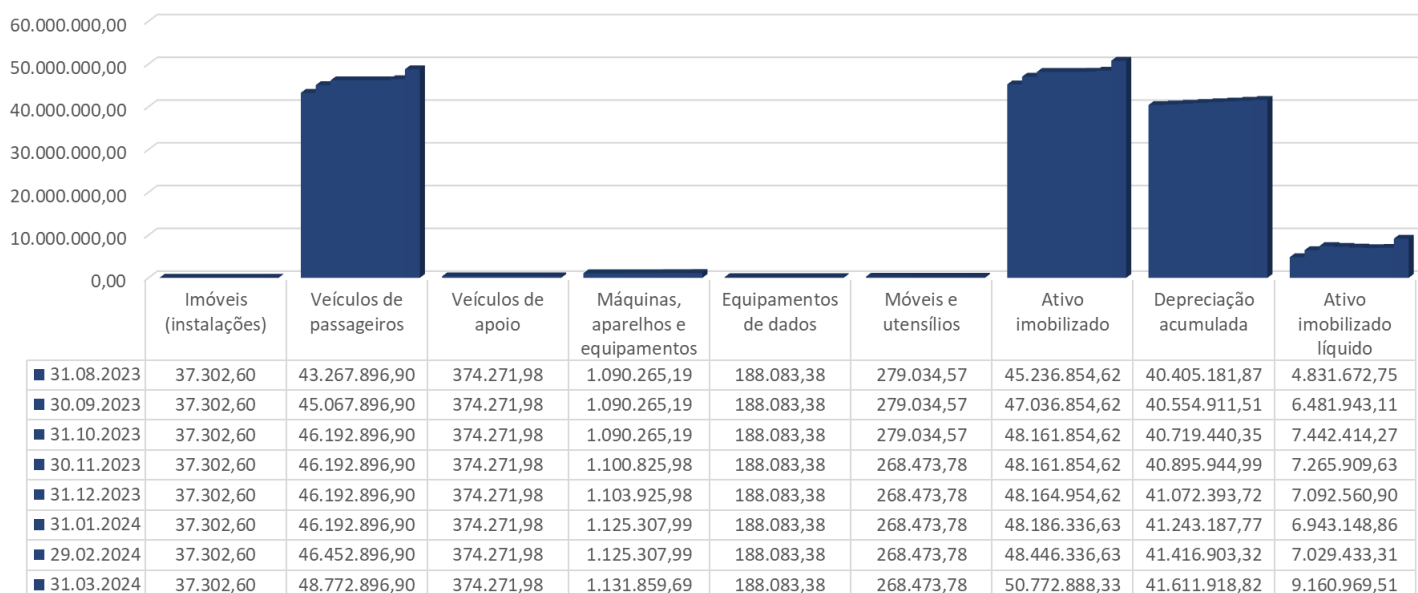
60.000.000,00
50.000.000,00
40.000.000,00
30.000.000,00
20.000.000,00
10.000.000,00
0,00

| | Imóveis (instalações) | Veículos de passageiros | Veículos de apoio | Máquinas, aparelhos e equipamentos | Equipamentos de dados | Móveis e utensílios | Ativo imobilizado | Depreciação acumulada | Ativo imobilizado líquido |
|---|---|---|---|---|---|---|---|---|---|
| 31.08.2023 | 37.302,60 | 43.267.896,90 | 374.271,98 | 1.090.265,19 | 188.083,38 | 279.034,57 | 45.236.854,62 | 40.405.181,87 | 4.831.672,75 |
| 30.09.2023 | 37.302,60 | 45.067.896,90 | 374.271,98 | 1.090.265,19 | 188.083,38 | 279.034,57 | 47.036.854,62 | 40.554.911,51 | 6.481.943,11 |
| 31.10.2023 | 37.302,60 | 46.192.896,90 | 374.271,98 | 1.090.265,19 | 188.083,38 | 279.034,57 | 48.161.854,62 | 40.719.440,35 | 7.442.414,27 |
| 30.11.2023 | 37.302,60 | 46.192.896,90 | 374.271,98 | 1.100.825,98 | 188.083,38 | 268.473,78 | 48.161.854,62 | 40.895.944,99 | 7.265.909,63 |
| 31.12.2023 | 37.302,60 | 46.192.896,90 | 374.271,98 | 1.103.925,98 | 188.083,38 | 268.473,78 | 48.164.954,62 | 41.072.393,72 | 7.092.560,90 |
| 31.01.2024 | 37.302,60 | 46.192.896,90 | 374.271,98 | 1.125.307,99 | 188.083,38 | 268.473,78 | 48.186.336,63 | 41.243.187,77 | 6.943.148,86 |
| 29.02.2024 | 37.302,60 | 46.452.896,90 | 374.271,98 | 1.125.307,99 | 188.083,38 | 268.473,78 | 48.446.336,63 | 41.416.903,32 | 7.029.433,31 |
| 31.03.2024 | 37.302,60 | 48.772.896,90 | 374.271,98 | 1.131.859,69 | 188.083,38 | 268.473,78 | 50.772.888,33 | 41.611.918,82 | 9.160.969,51 |